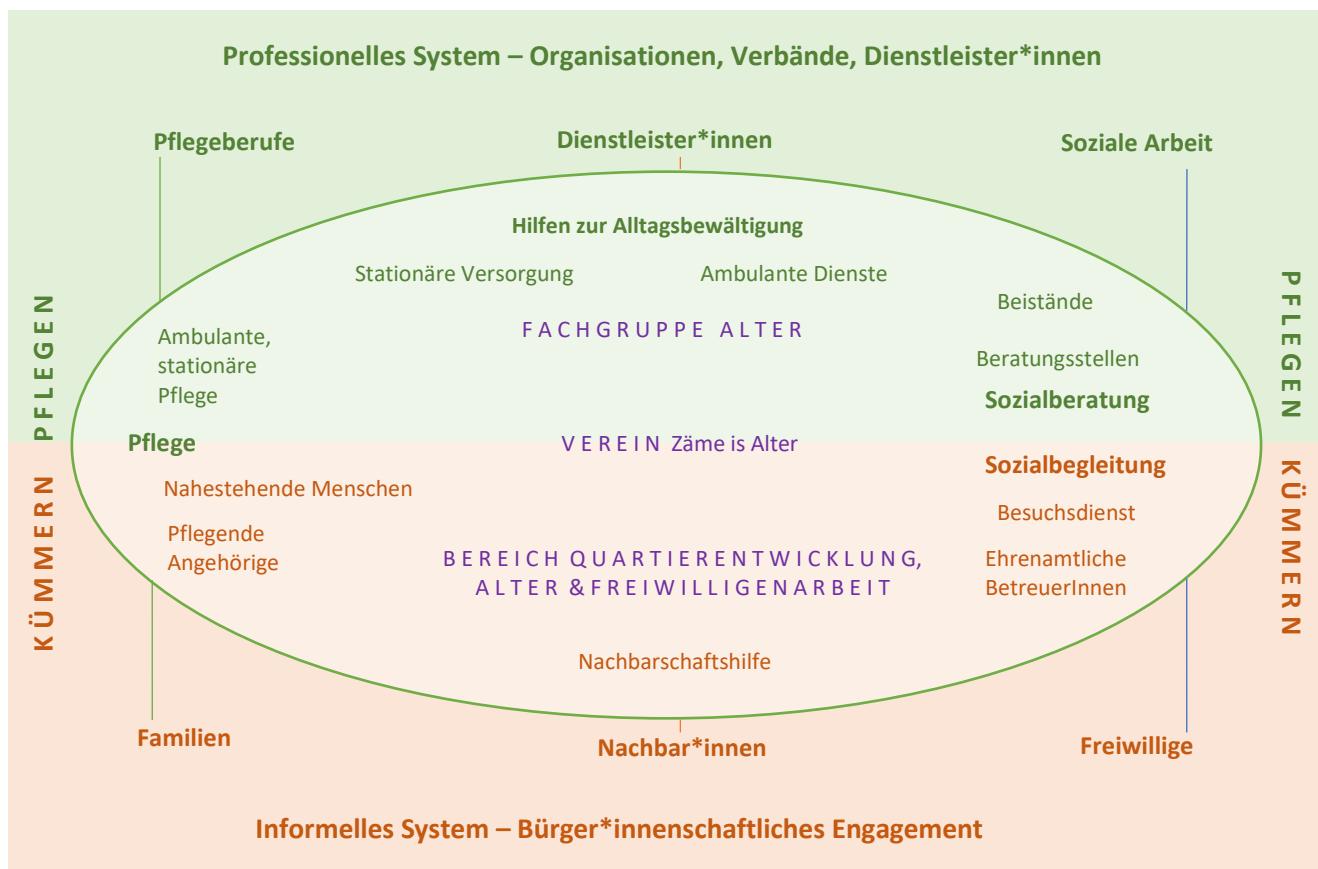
Professionelles System – Organisationen, Verbände, Dienstleister*innen

Pflegeberufe

Dienstleister*innen

Soziale Arbeit

PFLEGEN

PFLEGEN

Hilfen zur Alltagsbewältigung

Stationäre Versorgung

Ambulante Dienste

Beistände

FACHGRUPPE ALTER

Ambulante, stationäre Pflege

Beratungsstellen

Sozialberatung

Pflege

VEREIN Zäme is Alter

Sozialbegleitung

KÜMMERN

KÜMMERN

Nahestehende Menschen

Besuchsdienst

Pflegende Angehörige

BEREICH QUARTIERENTWICKLUNG, ALTER & FREIWILLIGENARBEIT

Ehrenamtliche BetreuerInnen

Nachbarschaftshilfe

Familien

Nachbar*innen

Freiwillige

Informelles System – Bürger*innenschaftliches Engagement